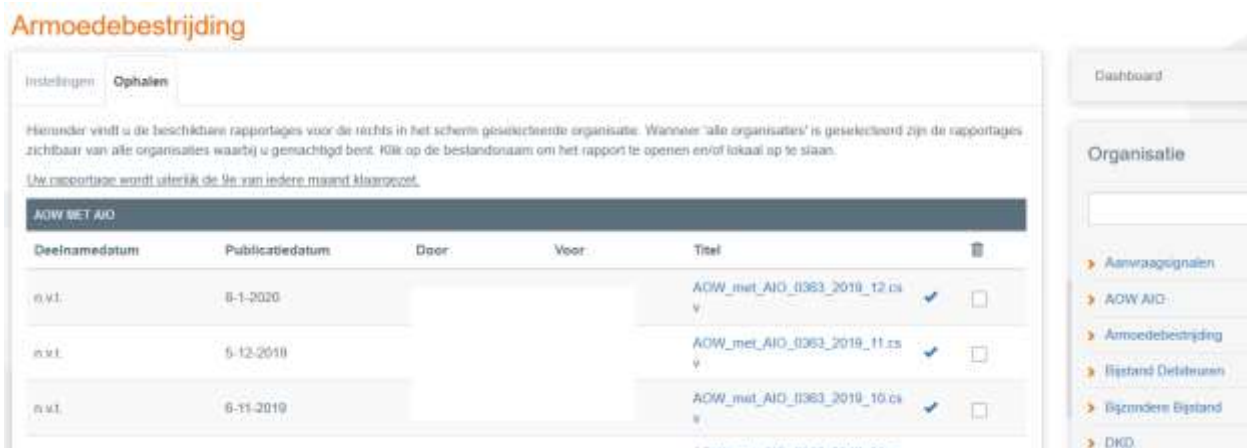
Armoedebestrijding

Instellingen | Ophalen

Hieronder vindt u de beschikbare rapportages voor de rechts in het scherm geselecteerde organisatie. Wanneer 'alle organisaties' is geselecteerd zijn de rapportages zichtbaar van alle organisaties waarbij u gemachtigd bent. Klik op de bestandsnaam om het rapport te openen en/of lokaal op te slaan.

Uw rapportage wordt uiterlijk de 9e van iedere maand klaargezet.

AOW MET AIO

| Deelnamedatum | Publicatiedatum | Door | Voor | Titel | | |
|---|---|---|---|---|---|---|
| n.v.t. | 8-1-2020 | | | AOW_met_AIO_0363_2019_12.csv | ✔ | ☐ |
| n.v.t. | 5-12-2019 | | | AOW_met_AIO_0363_2019_11.csv | ✔ | ☐ |
| n.v.t. | 6-11-2019 | | | AOW_met_AIO_0363_2019_10.csv | ✔ | ☐ |

Dashboard

Organisatie

› Aanvraagsignalen
› AOW AIO
› Armoedebestrijding
› Bijstand Debiteuren
› Bijzondere Bijstand
› DKD